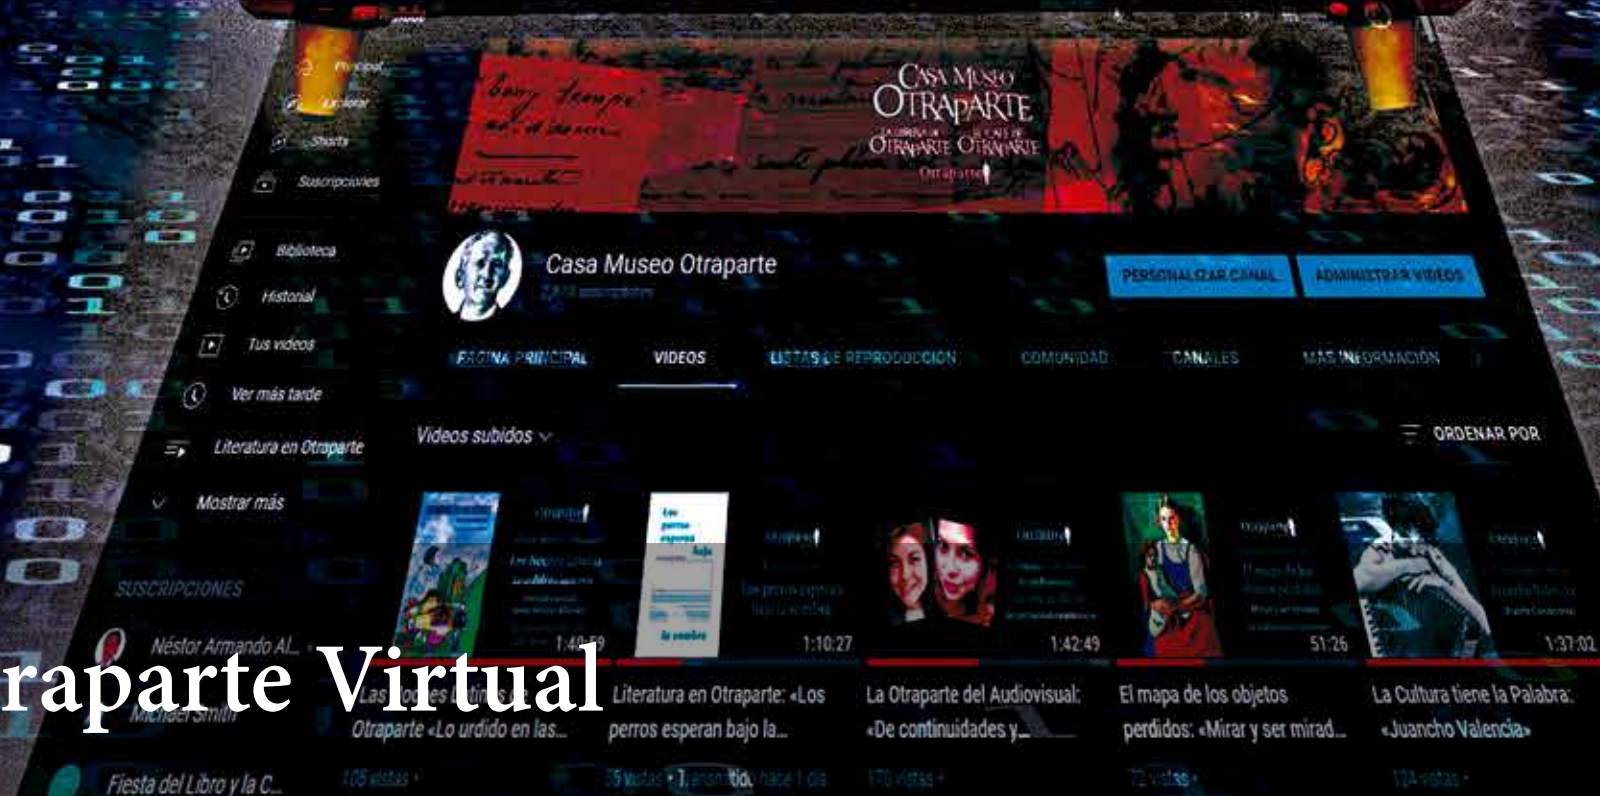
Principal
Explorar
Shorts
Suscripciones
Biblioteca
Historial
Tus videos
Ver más tarde
Literatura en Otraparte
Mostrar más
SUSCRIPCIONES
Néstor Armando Al...
Michael Smith
Fiesta del Libro y la C...

CASA MUSEO OTRAPARTE

Casa Museo Otraparte

PERSONALIZAR CANAL
ADMINISTRAR VIDEOS

PÁGINA PRINCIPAL
VIDEOS
LISTAS DE REPRODUCCIÓN
COMUNIDAD
CANALES
MÁS INFORMACIÓN

Videos subidos
ORDENAR POR

1:49:59
1:10:27
1:42:49
51:26
1:37:02

Las logias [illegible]
Otraparte «Lo urdido en las...
105 vistas

Literatura en Otraparte: «Los perros esperan bajo la...
35 vistas • 1 persona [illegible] hace 1 día

La Otraparte del Audiovisual: «De continuidades y...
170 vistas

El mapa de los objetos perdidos: «Mirar y ser mirad...
72 vistas

La Cultura tiene la Palabra: «Juancho Valencia»
124 vistas

raparte Virtual